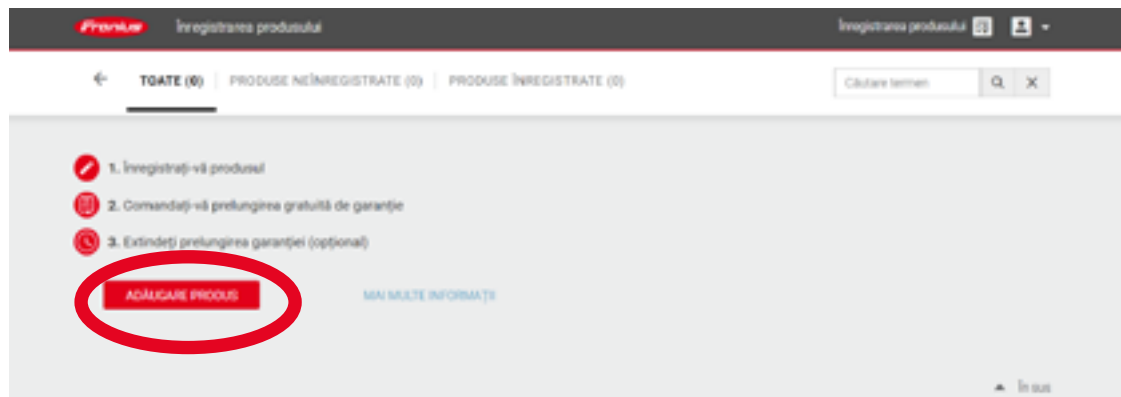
Fronius Înregistrarea produsului

Înregistrarea produsului

TOATE (0) PRODUSE NEÎNREGISTRATE (0) PRODUSE ÎNREGISTRATE (0)

Căutare termen

1. Înregistrați-vă produsul

2. Comandați-vă prelungirea gratuită de garanție

3. Extindeți prelungirea garanției (opțional)

ADĂUGARE PRODUS

MAI MULTE INFORMAȚII

În sus